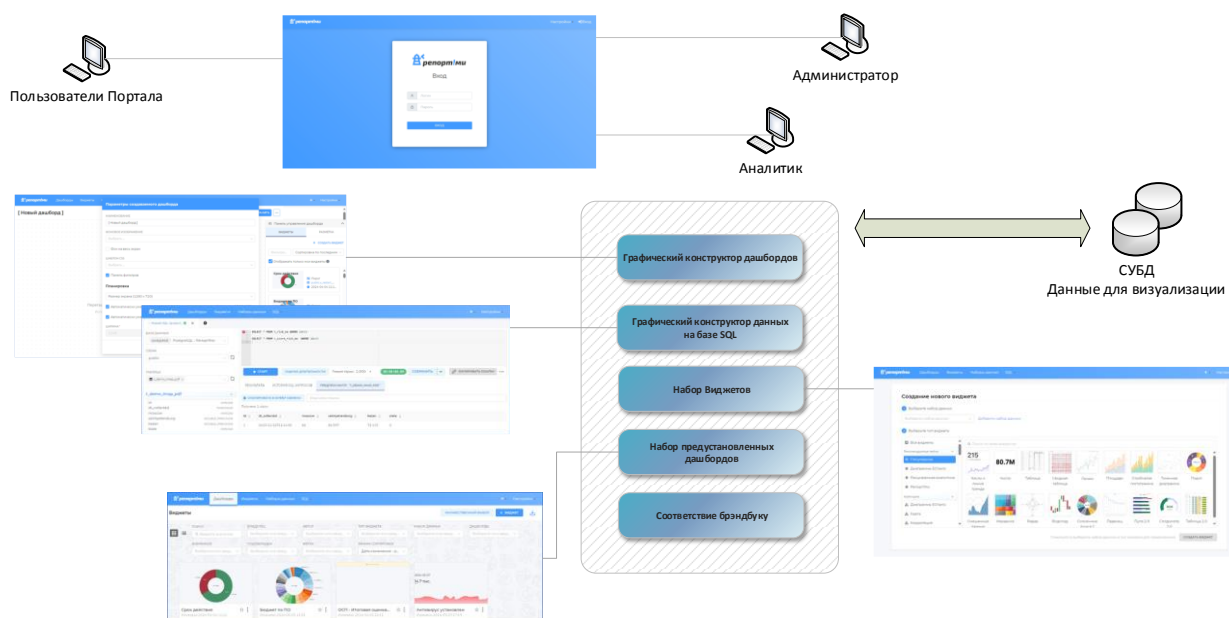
Пользователи Портала

репорт!ми
Вход
Вход

Администратор

Аналитик

СУБД
Данные для визуализации

Графический конструктор дашбордов

Графический конструктор данных на базе SQL

Набор Виджетов

Набор предустановленных дашбордов

Соответствие брэндбуку

[ Новый дашборд ]

Создание нового виджета

Виджеты

215

80.7M